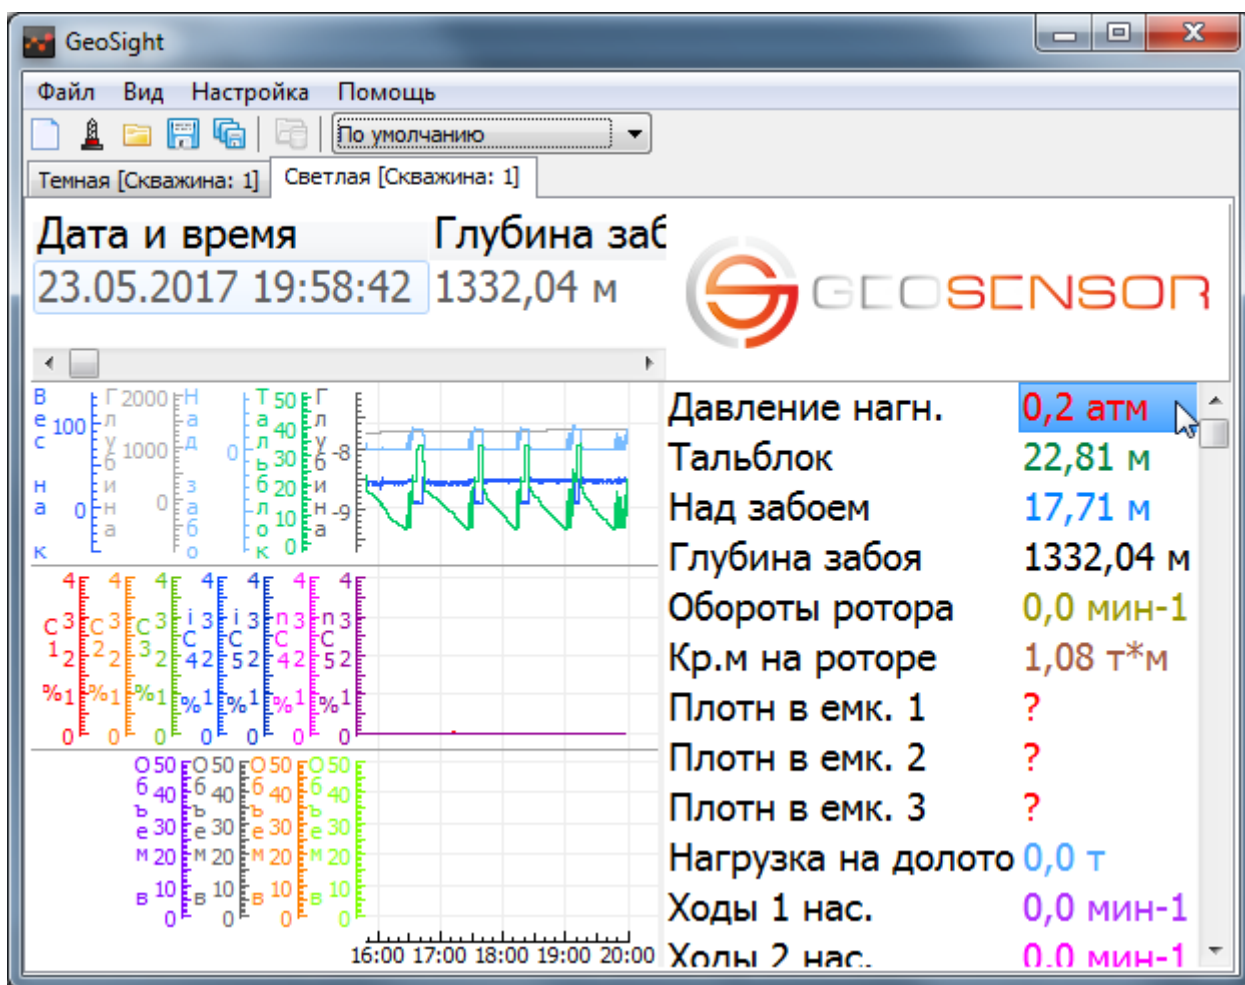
GeoSight

Файл Вид Настройка Помощь

По умолчанию

Темная [Скважина: 1] Светлая [Скважина: 1]

Дата и время Глубина заб
23.05.2017 19:58:42 1332,04 м

GEOSENSOR

Вес нак 100 0
Глубина 2000 1000 0
Над забоем 0
Тальблок 50 40 30 20 10 0
Глубина -8 -9

С1 % 4 3 2 1 0
С2 % 4 3 2 1 0
С3 % 4 3 2 1 0
iС4 % 4 3 2 1 0
iС5 % 4 3 2 1 0
nС4 % 4 3 2 1 0
nС5 % 4 3 2 1 0

Объем 6 50 40 30 20 10 0
Объем 50 40 30 20 10 0
Объем 50 40 30 20 10 0
Объем 50 40 30 20 10 0

16:00 17:00 18:00 19:00 20:00

| | |
|---|---|
| Давление нагн. | 0,2 атм |
| Тальблок | 22,81 м |
| Над забоем | 17,71 м |
| Глубина забоя | 1332,04 м |
| Обороты ротора | 0,0 мин-1 |
| Кр.м на роторе | 1,08 т*м |
| Плотн в емк. 1 | ? |
| Плотн в емк. 2 | ? |
| Плотн в емк. 3 | ? |
| Нагрузка на долото | 0,0 т |
| Ходы 1 нас. | 0,0 мин-1 |
| Ходы 2 нас. | 0,0 мин-1 |